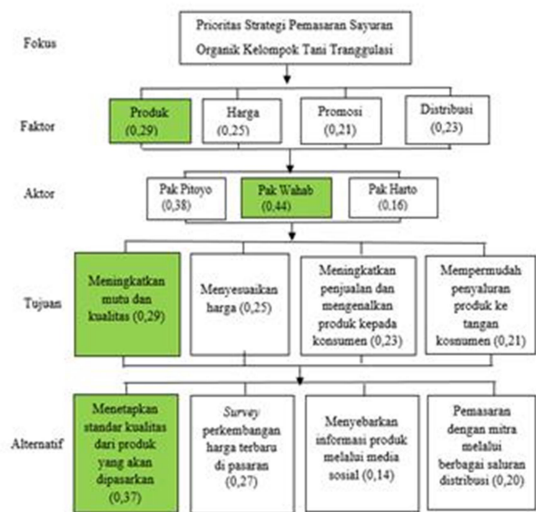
Fokus

Prioritas Strategi Pemasaran Sayuran Organik Kelompok Tani Tranggulasi

Faktor

Produk (0,29)

Harga (0,25)

Promosi (0,21)

Distribusi (0,23)

Aktor

Pak Pitoyo (0,38)

Pak Wahab (0,44)

Pak Harto (0,16)

Tujuan

Meningkatkan mutu dan kualitas (0,29)

Menyesuaikan harga (0,25)

Meningkatkan penjualan dan mengenalkan produk kepada konsumen (0,23)

Mempermudah penyaluran produk ke tangan kosnumen (0,21)

Alternatif

Menetapkan standar kualitas dari produk yang akan dipasarkan (0,37)

*Survey* perkembangan harga terbaru di pasaran (0,27)

Menyebarkan informasi produk melalui media sosial (0,14)

Pemasaran dengan mitra melalui berbagai saluran distribusi (0,20)